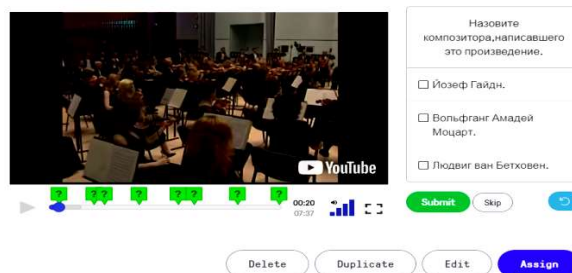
YouTube

? ?? ? ?? ? ?

00:20
07:37

Назовите композитора,написавшего это произведение.

☐ Йозеф Гайдн.

☐ Вольфганг Амадей Моцарт.

☐ Людвиг ван Бетховен.

Submit

Skip

Delete

Duplicate

Edit

Assign